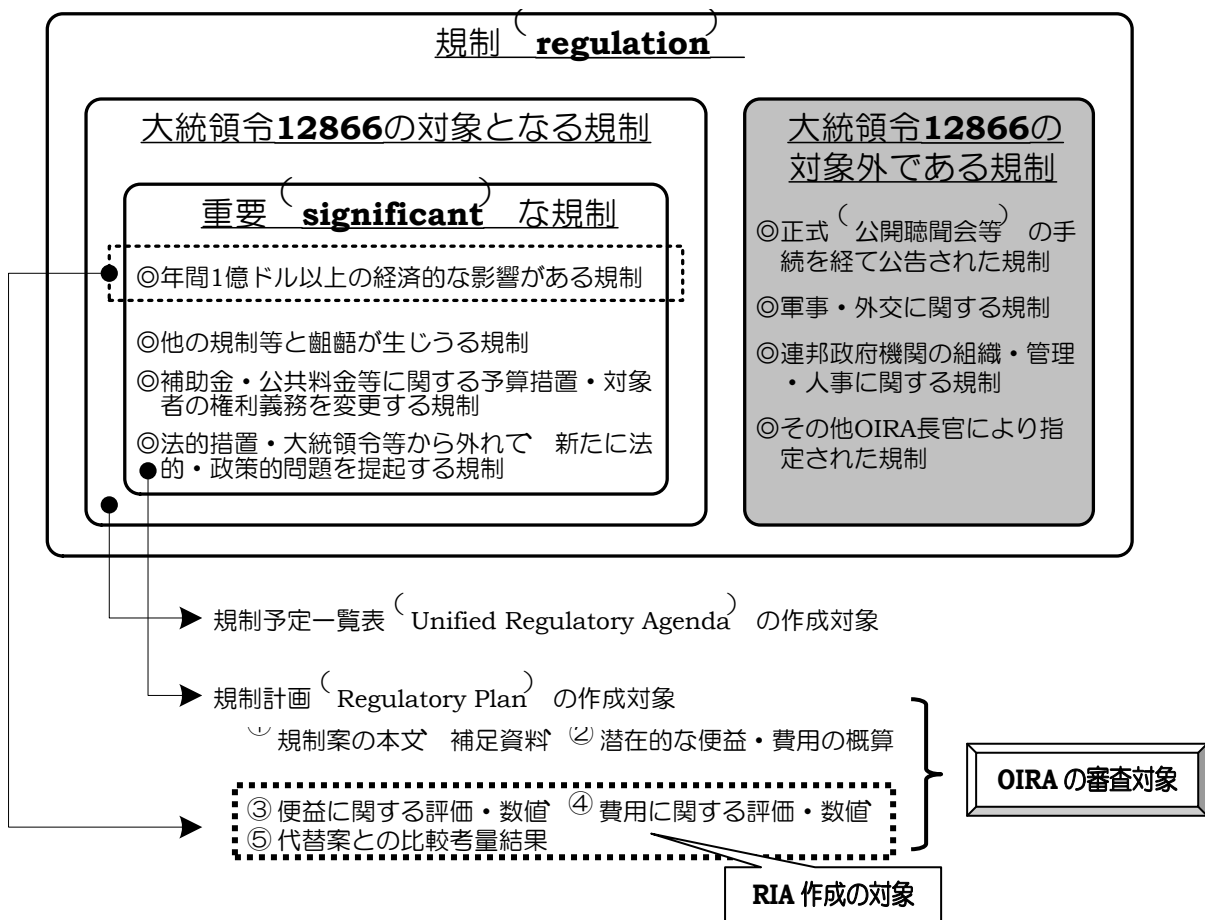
規制（regulation）

大統領令12866の対象となる規制

重要（significant）な規制

◎年間1億ドル以上の経済的な影響がある規制

◎他の規制等と齟齬が生じうる規制

◎補助金・公共料金等に関する予算措置・対象者の権利義務を変更する規制

◎法的措置・大統領令等から外れて 新たに法的・政策的問題を提起する規制

大統領令12866の対象外である規制

◎正式（公開聴聞会等）の手続を経て公告された規制

◎軍事・外交に関する規制

◎連邦政府機関の組織・管理・人事に関する規制

◎その他OIRA長官により指定された規制

規制予定一覧表（Unified Regulatory Agenda）の作成対象

規制計画（Regulatory Plan）の作成対象

① 規制案の本文 補足資料 ② 潜在的な便益・費用の概算

③ 便益に関する評価・数値 ④ 費用に関する評価・数値
⑤ 代替案との比較考量結果

OIRA の審査対象

RIA 作成の対象